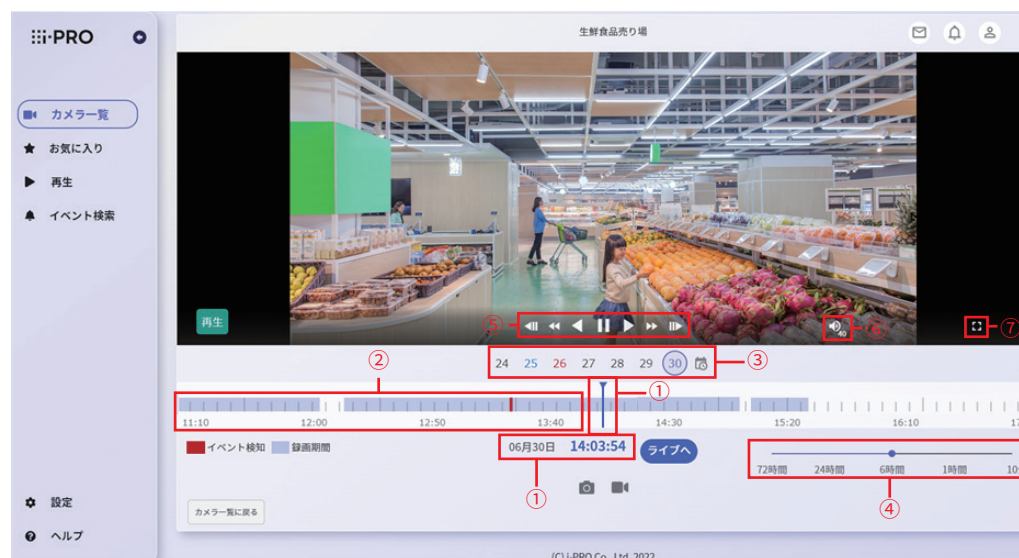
i-PRO

カメラ一覧
お気に入り
再生
イベント検索

設定
ヘルプ

生鮮食品売り場

再生

⑤
⑥
⑦

② 24 25 26 27 28 29 30 ③

①

11:10 12:00 12:50 13:40 14:30 15:20 16:10 17

イベント検知 録画期間

06月30日 14:03:54 ライブへ

①

72時間 24時間 6時間 1時間 10

④

カメラ一覧に戻る

(C) i-PRO Co., Ltd. 2022